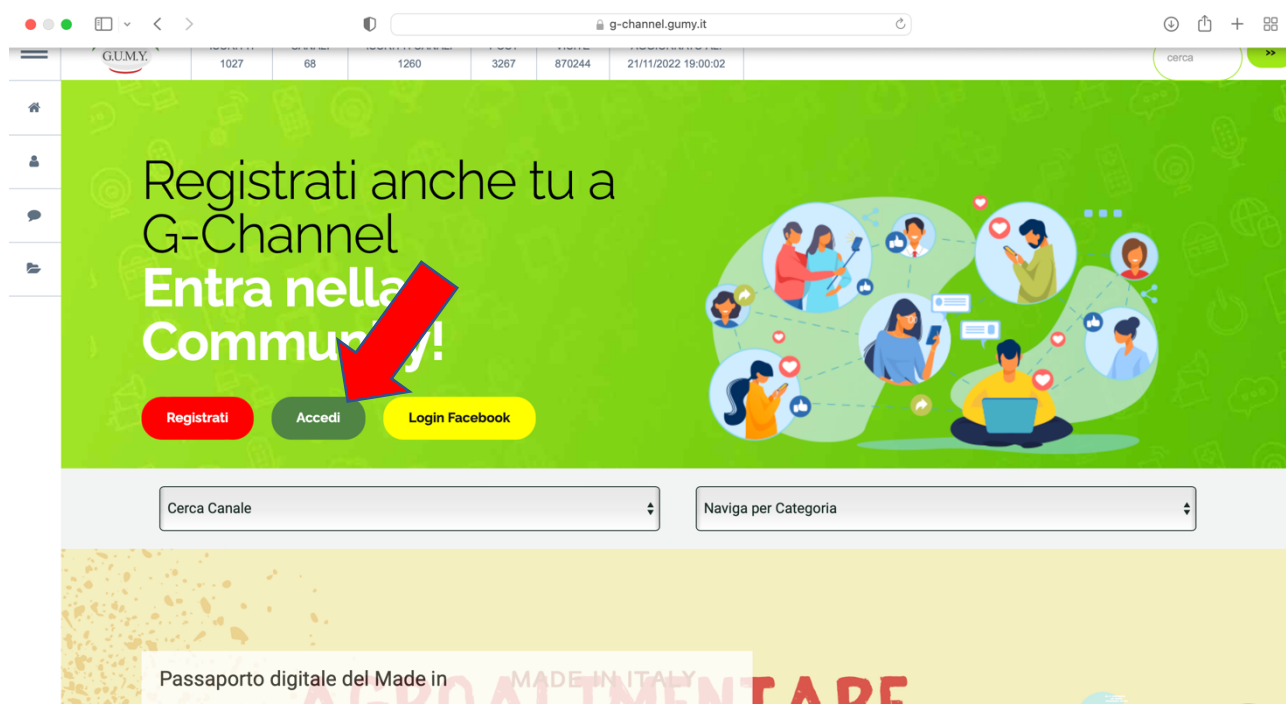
g-channel.gumy.it

G.U.M.Y.

| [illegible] | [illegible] | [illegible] | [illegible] | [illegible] | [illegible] |
|---|---|---|---|---|---|
| 1027 | 68 | 1260 | 3267 | 870244 | 21/11/2022 19:00:02 |

cerca
>>

Registrati anche tu a G-Channel
Entra nella Commu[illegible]y!

Registrati
Accedi
Login Facebook

Cerca Canale
Naviga per Categoria

Passaporto digitale del Made in
MADE IN ITALY
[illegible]TARE